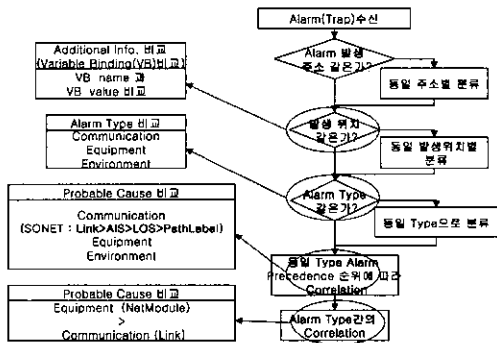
Alarm(Trap)수신

Alarm 발생 주소 같은가?

동일 주소별 분류

Additional Info. 비교 (Variable Binding(VB)비교)
VB name 과
VB value 비교

발생 위치 같은가?

동일 발생위치별 분류

Alarm Type 비교
Communication
Equipment
Environment

Alarm Type 같은가?

동일 Type으로 분류

Probable Cause 비교
Communication
(SONET : Link>AIS>LOS>PathLabel)
Equipment
Environment

동일 Type Alarm Precedence 순위에 따라 Correlation

Probable Cause 비교
Equipment (NetModule)
>
Communication (Link)

Alarm Type간의 Correlation